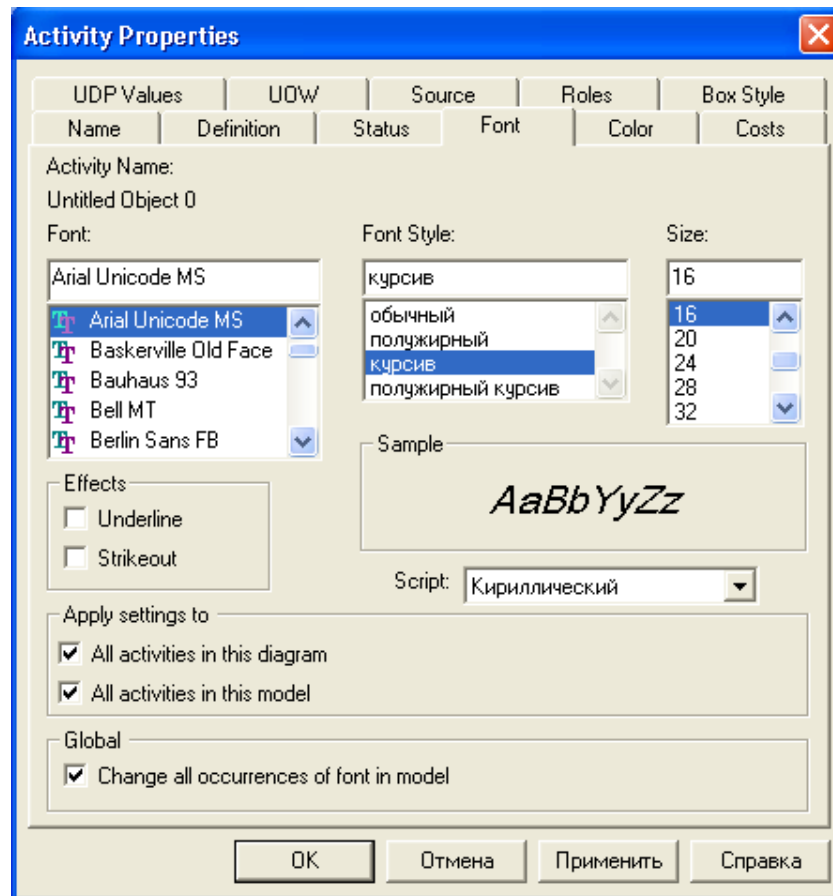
Activity Properties

UDP Values | UOW | Source | Roles | Box Style
Name | Definition | Status | Font | Color | Costs

Activity Name:
Untitled Object 0

Font:
Arial Unicode MS
Arial Unicode MS
Baskerville Old Face
Bauhaus 93
Bell MT
Berlin Sans FB

Font Style:
курсив
обычный
полужирный
курсив
полужирный курсив

Size:
16
16
20
24
28
32

Effects
Underline
Strikeout

Sample
AaBbYyZz

Script: Кириллический

Apply settings to
All activities in this diagram
All activities in this model

Global
Change all occurrences of font in model

OK | Отмена | Применить | Справка